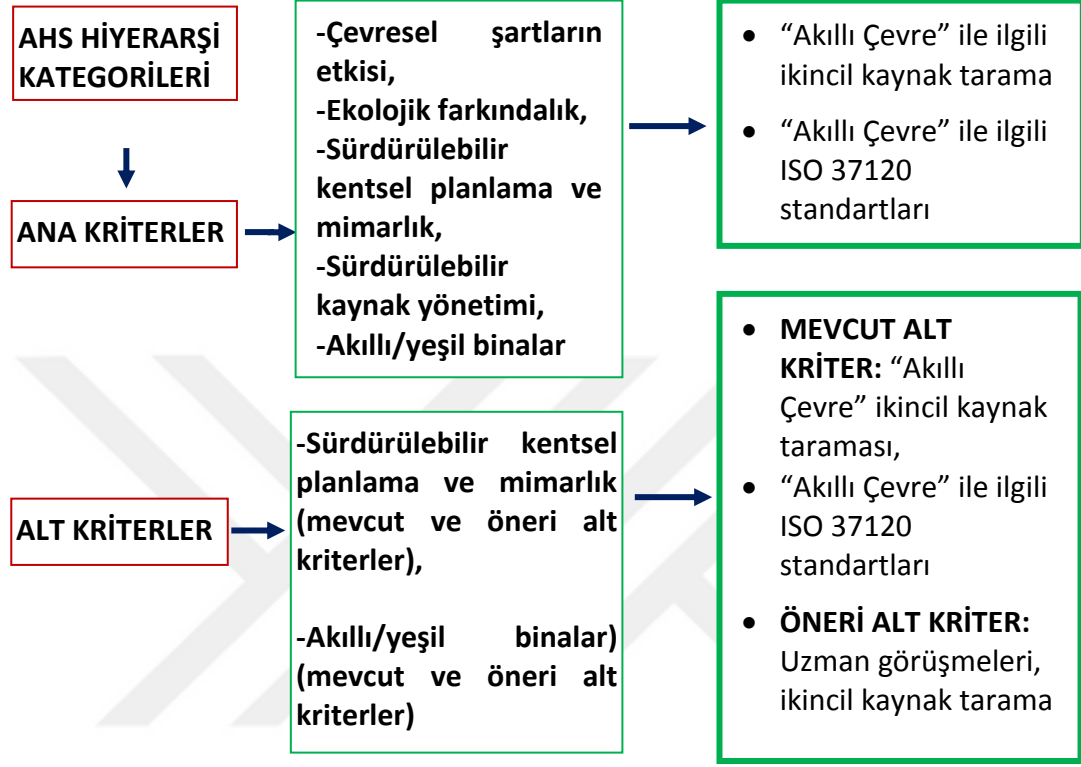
AHS HİYERARŞİ KATEGORİLERİ

-Çevresel şartların etkisi,
-Ekolojik farkındalık,
-Sürdürülebilir kentsel planlama ve mimarlık,
-Sürdürülebilir kaynak yönetimi,
-Akıllı/yeşil binalar

• “Akıllı Çevre” ile ilgili ikincil kaynak tarama
• “Akıllı Çevre” ile ilgili ISO 37120 standartları

ANA KRİTERLER

• MEVCUT ALT KRİTER: “Akıllı Çevre” ikincil kaynak taraması,
• “Akıllı Çevre” ile ilgili ISO 37120 standartları
• ÖNERİ ALT KRİTER: Uzman görüşmeleri, ikincil kaynak tarama

-Sürdürülebilir kentsel planlama ve mimarlık (mevcut ve öneri alt kriterler),

-Akıllı/yeşil binalar) (mevcut ve öneri alt kriterler)

ALT KRİTERLER